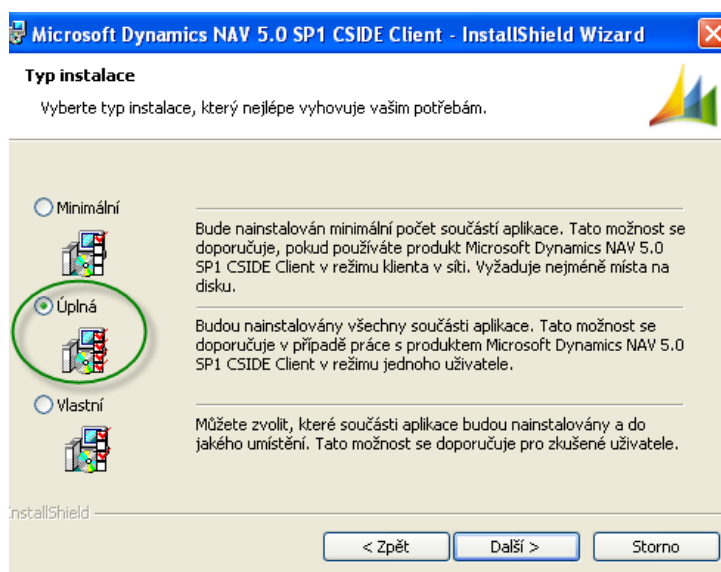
Microsoft Dynamics NAV 5.0 SP1 CSIDE Client - InstallShield Wizard

Typ instalace

Vyberte typ instalace, který nejlépe vyhovuje vašim potřebám.

Minimální

Bude nainstalován minimální počet součástí aplikace. Tato možnost se doporučuje, pokud používáte produkt Microsoft Dynamics NAV 5.0 SP1 CSIDE Client v režimu klienta v síti. Vyžaduje nejméně místa na disku.

Úplná

Budou nainstalovány všechny součásti aplikace. Tato možnost se doporučuje v případě práce s produktem Microsoft Dynamics NAV 5.0 SP1 CSIDE Client v režimu jednoho uživatele.

Vlastní

Můžete zvolit, které součásti aplikace budou nainstalovány a do jakého umístění. Tato možnost se doporučuje pro zkušené uživatele.

InstallShield

< Zpět

Další >

Storno